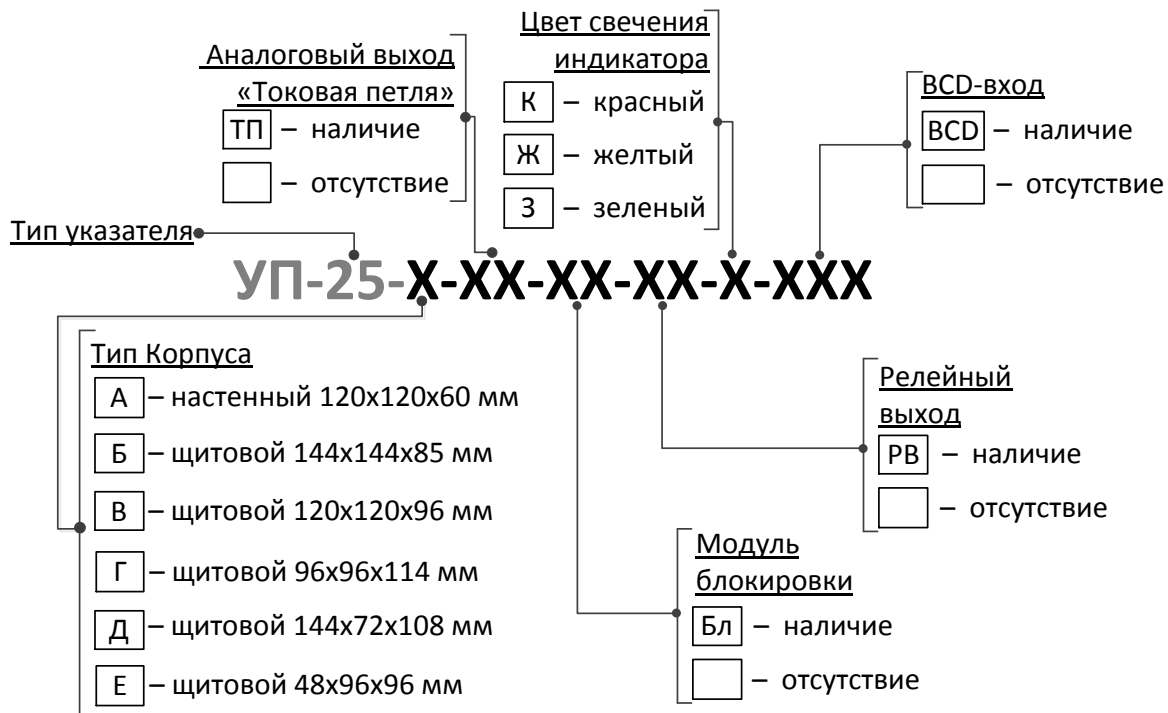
Цвет свечения индикатора
К – красный
Ж – желтый
З – зеленый

Аналоговый выход «Токовая петля»
ТП – наличие
– отсутствие

BCD-вход
BCD – наличие
– отсутствие

Тип указателя

УП-25-Х-ХХ-ХХ-ХХ-Х-ХХХ

Тип Корпуса
А – настенный 120х120х60 мм
Б – щитовой 144х144х85 мм
В – щитовой 120х120х96 мм
Г – щитовой 96х96х114 мм
Д – щитовой 144х72х108 мм
Е – щитовой 48х96х96 мм

Релейный выход
РВ – наличие
– отсутствие

Модуль блокировки
Бл – наличие
– отсутствие